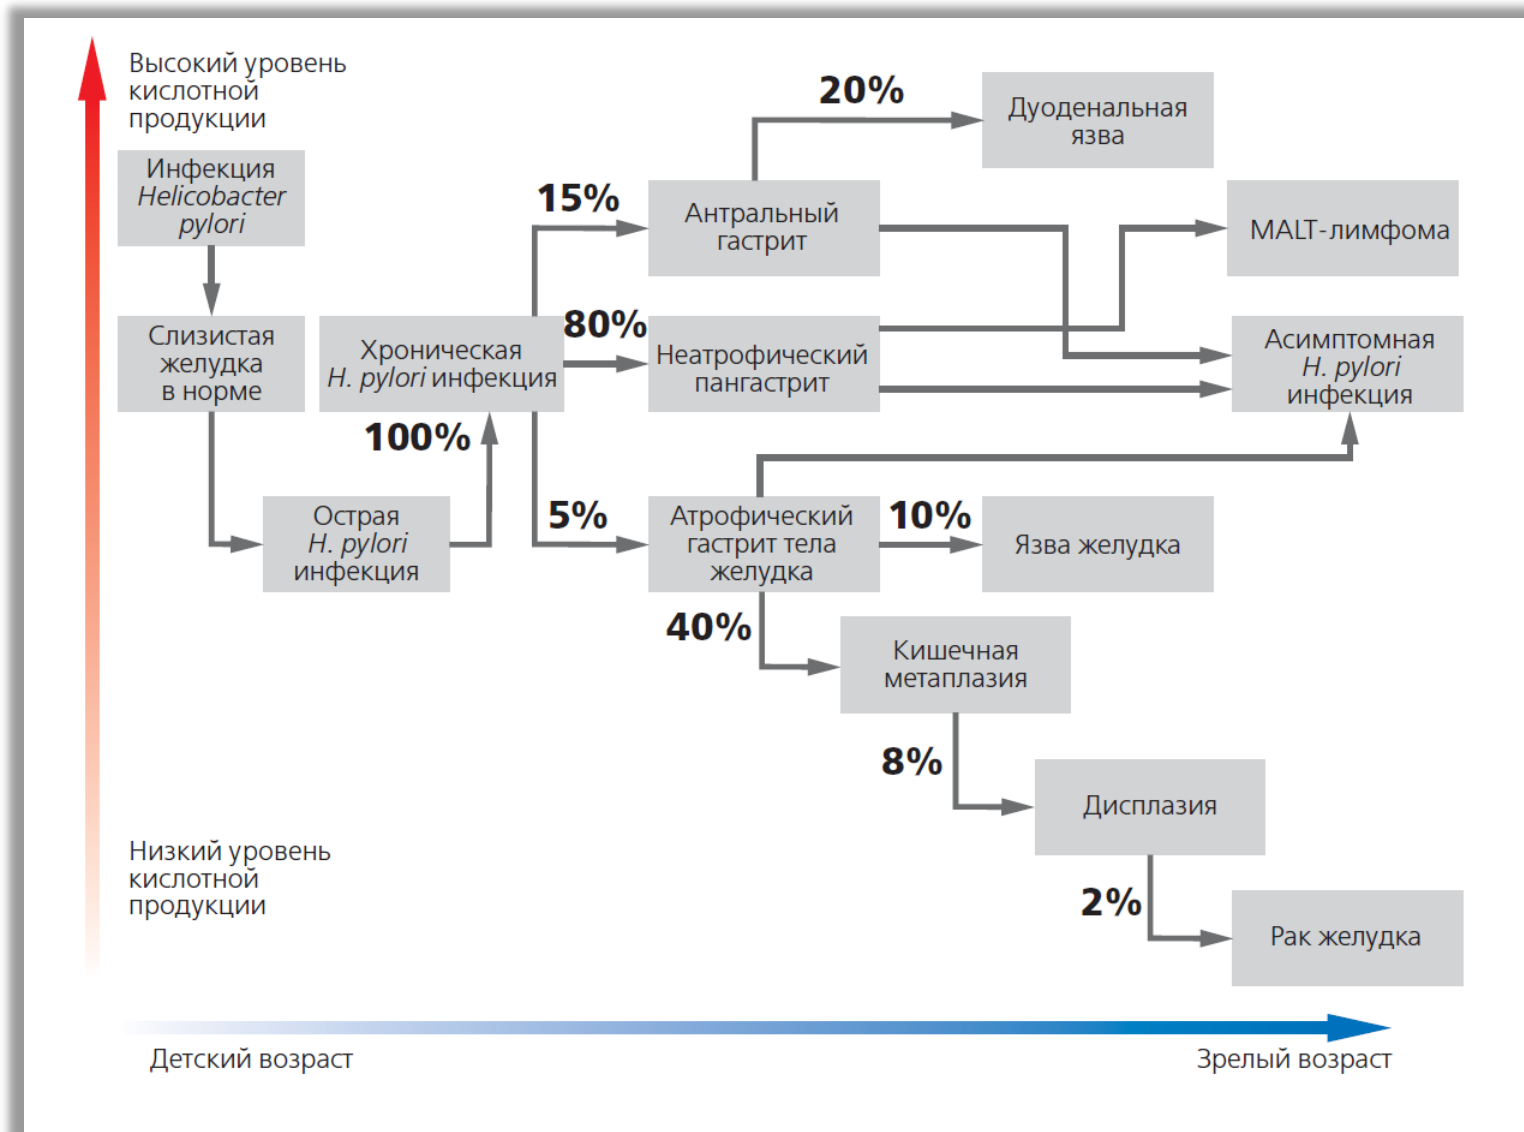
Высокий уровень кислотной продукции

Инфекция *Helicobacter pylori*

Слизистая желудка в норме

Хроническая *H. pylori* инфекция

Острая *H. pylori* инфекция

100%

15%

80%

5%

20%

Дуоденальная язва

Антральный гастрит

MALT-лимфома

Неатрофический пангастрит

Асимптомная *H. pylori* инфекция

Атрофический гастрит тела желудка

10%

Язва желудка

40%

Кишечная метаплазия

8%

Дисплазия

2%

Рак желудка

Низкий уровень кислотной продукции

Детский возраст

Зрелый возраст